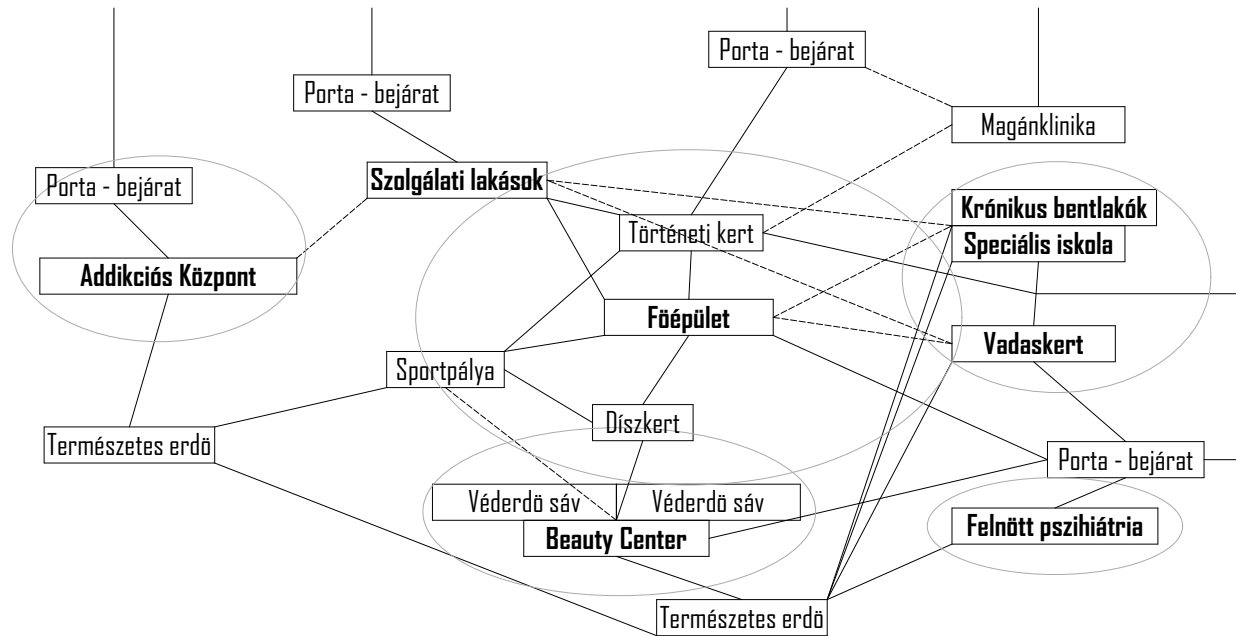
Porta - bejárat

Porta - bejárat

Magánklinika

Porta - bejárat

Szolgálati lakások

Krónikus bentlakók

Történeti kert

Speciális iskola

Addikciós Központ

Föépület

Vadaskert

Sportpálya

Díszkert

Természetes erdö

Porta - bejárat

Véderdö sáv

Véderdö sáv

Beauty Center

Felnött pszihiátria

Természetes erdö